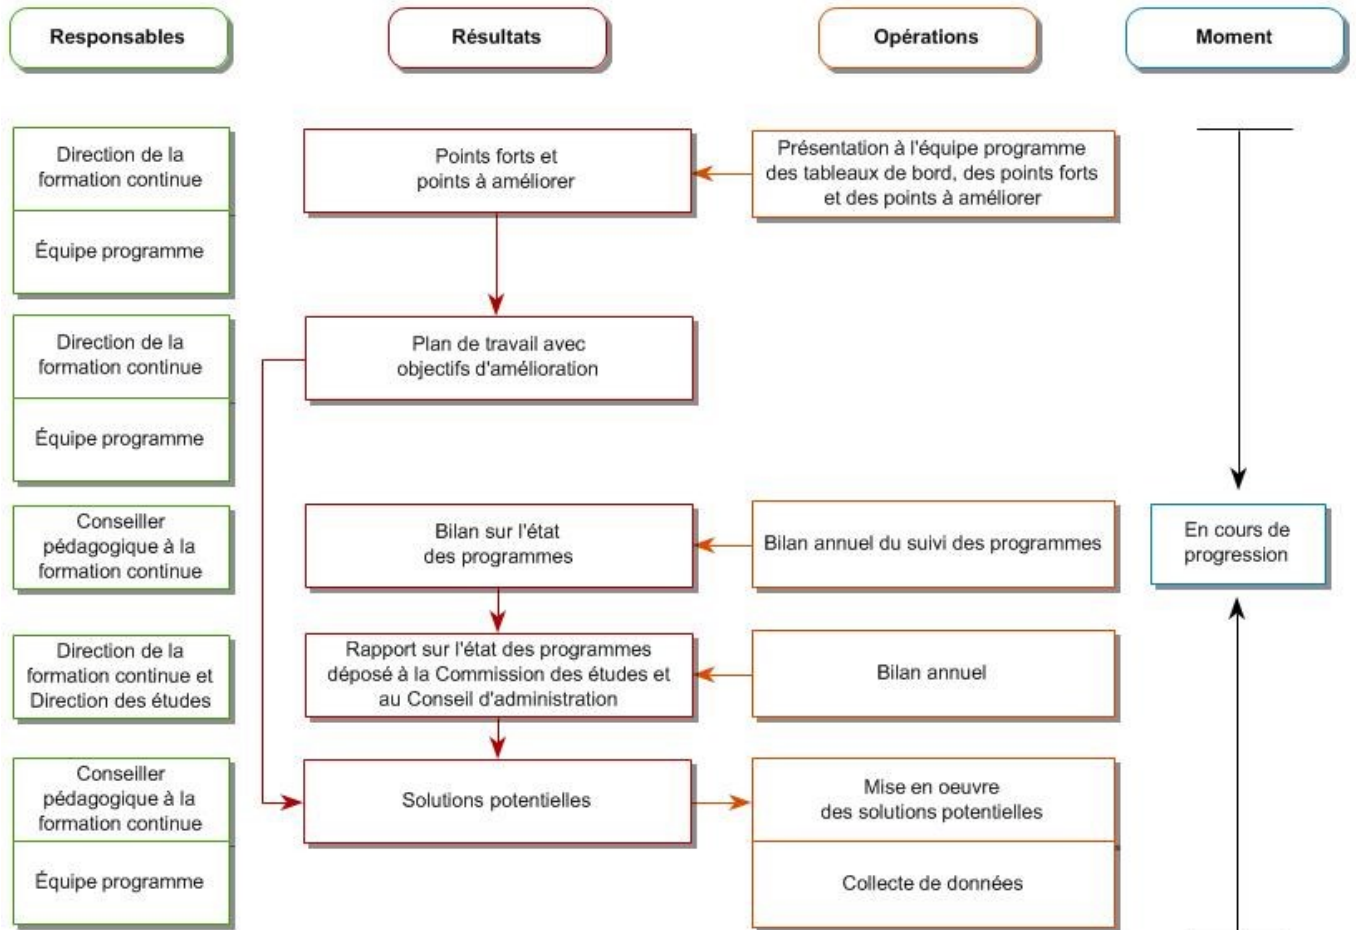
Responsables

Résultats

Opérations

Moment

Direction de la formation continue

Équipe programme

Points forts et points à améliorer

Présentation à l'équipe programme des tableaux de bord, des points forts et des points à améliorer

Direction de la formation continue

Équipe programme

Plan de travail avec objectifs d'amélioration

Conseiller pédagogique à la formation continue

Bilan sur l'état des programmes

Bilan annuel du suivi des programmes

En cours de progression

Direction de la formation continue et Direction des études

Rapport sur l'état des programmes déposé à la Commission des études et au Conseil d'administration

Bilan annuel

Conseiller pédagogique à la formation continue

Équipe programme

Solutions potentielles

Mise en oeuvre des solutions potentielles

Collecte de données